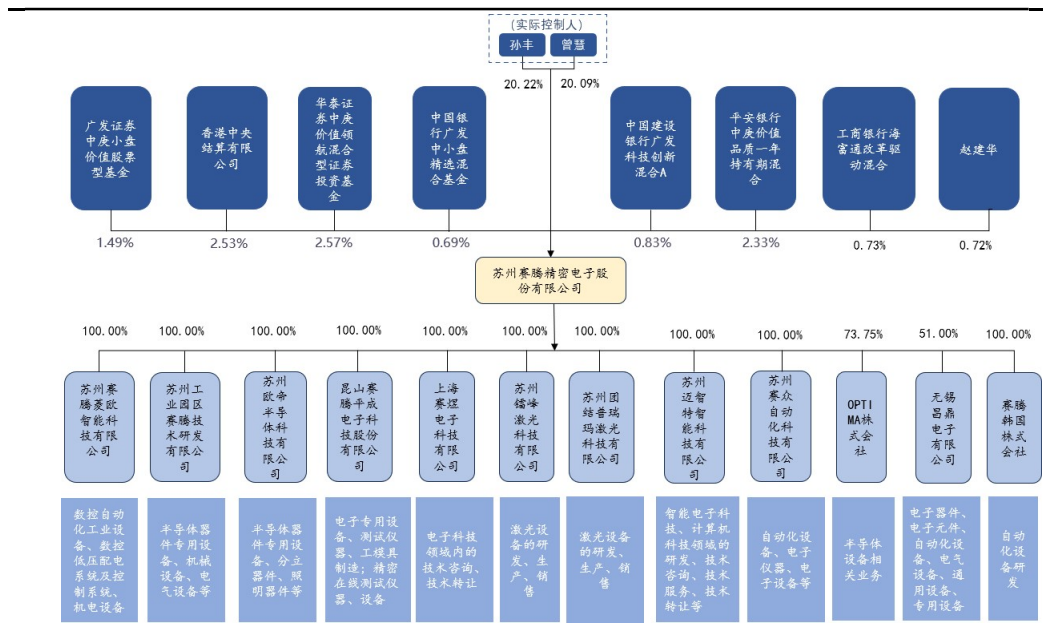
（实际控制人）

孙丰

曾慧

20.22%

20.09%

广发证券中庚小盘价值股票型基金

香港中央结算有限公司

华泰证券中庚价值领航混合型证券投资基金

中国银行广发中小盘精选混合基金

中国建设银行广发科技创新混合A

平安银行中庚价值品质一年持有期混合

工商银行海富通改革驱动混合

赵建华

1.49%

2.53%

2.57%

0.69%

0.83%

2.33%

0.73%

0.72%

苏州赛腾精密电子股份有限公司

100.00%

100.00%

100.00%

100.00%

100.00%

100.00%

100.00%

100.00%

100.00%

73.75%

51.00%

100.00%

苏州赛腾菱欧智能科技有限公司

苏州工业园区赛腾技术研发有限公司

苏州欧希半导体科技有限公司

昆山赛腾平成电子科技股份有限公司

上海赛煜电子科技有限公司

苏州镭峰激光科技有限公司

苏州国结普瑞玛激光科技有限公司

苏州迈智特智能科技有限公司

苏州赛众自动化科技有限公司

OPTIMA株式会社

无锡昌鼎电子有限公司

赛腾韩国株式会社

数控自动化工业设备、数控低压配电系统及控制系统、机电设备

半导体器件专用设备、机械设备、电气设备等

半导体器件专用设备、分立器件、照明器件等

电子专用设备、测试仪器、工模具制造；精密在线测试仪器、设备

电子科技领域内的技术咨询、技术转让

激光设备的研发、生产、销售

激光设备的研发、生产、销售

智能电子科技、计算机科技领域的科研发、技术咨询、技术服务、技术转让等

自动化设备、电子仪器、电子设备等

半导体设备相关业务

电子器件、电子元件、自动化设备、电气设备、通用设备、专用设备

自动化设备研发